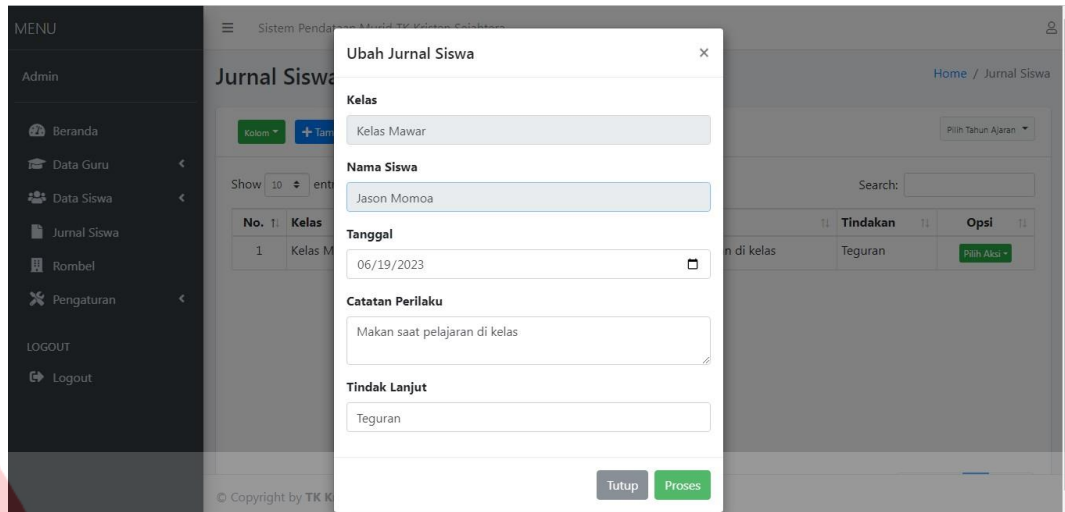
MENU

Admin

Beranda

Data Guru

Data Siswa

Jurnal Siswa

Rombel

Pengaturan

LOGOUT

Logout

Sistem Pendataan Murid TK Kristen Sejahtera

Jurnal Siswa

Home / Jurnal Siswa

Kolom

Tam

Pilih Tahun Ajaran

Show 10 entr

Search:

| No. | Kelas | | Tindakan | Opsi |
|---|---|---|---|---|
| 1 | Kelas M | n di kelas | Teguran | Pilih Aksi |

© Copyright by TK K

Ubah Jurnal Siswa

×

Kelas

Kelas Mawar

Nama Siswa

Jason Momoa

Tanggal

06/19/2023

Catatan Perilaku

Makan saat pelajaran di kelas

Tindak Lanjut

Teguran

Tutup

Proses